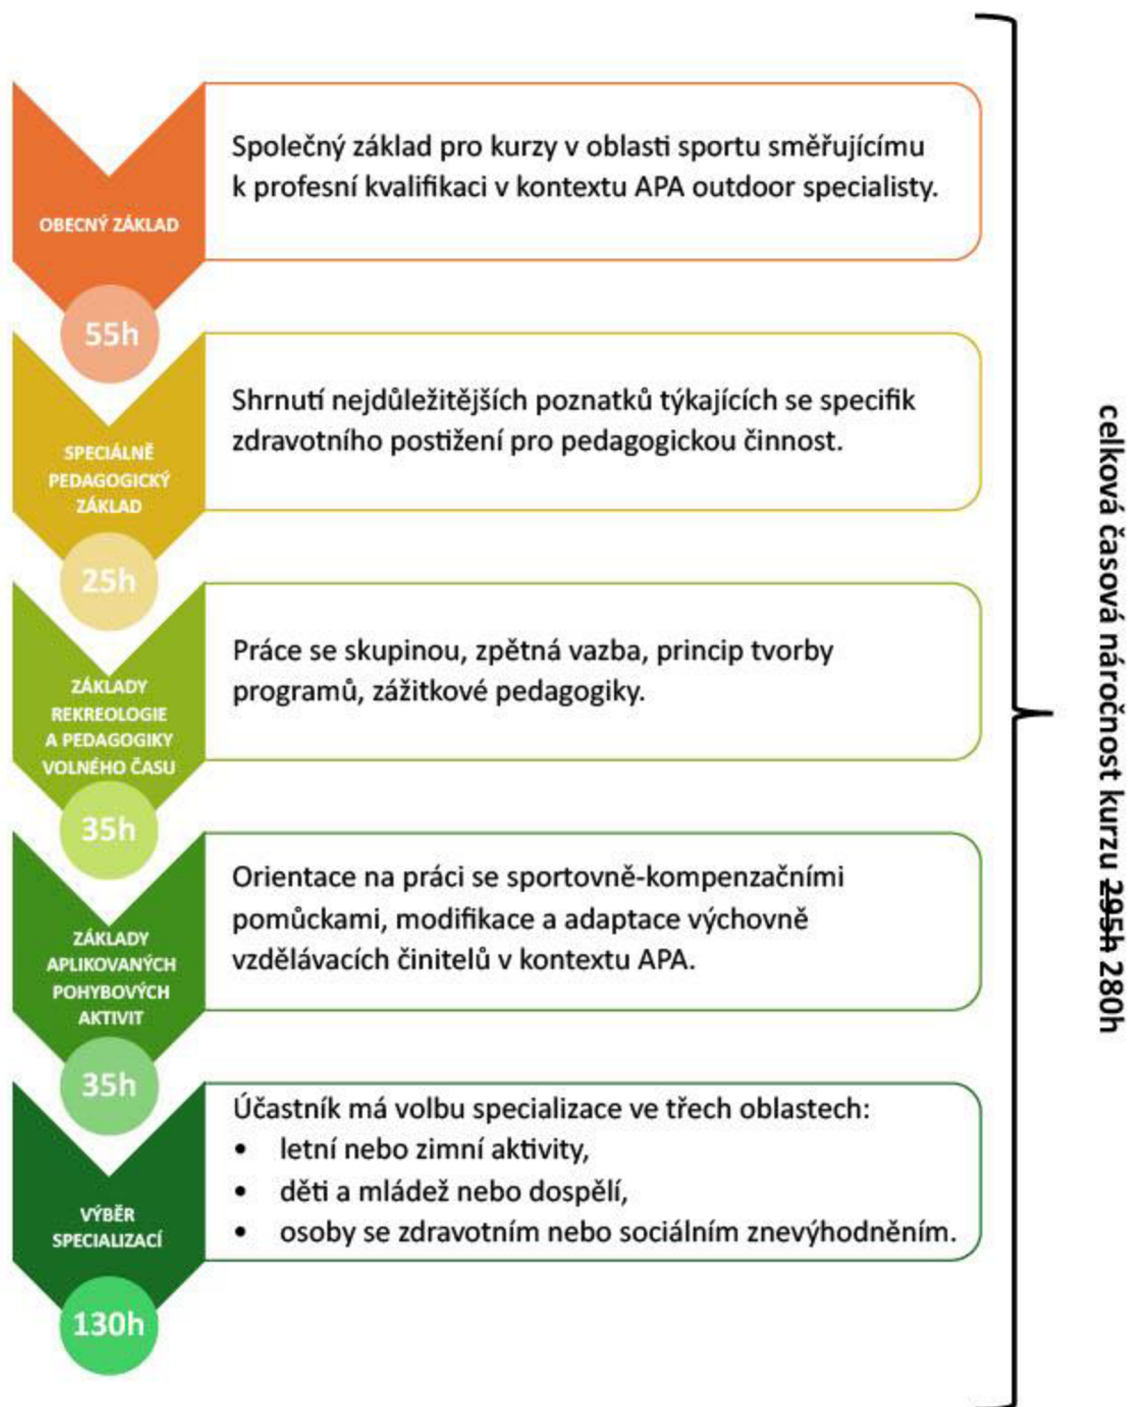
OBECNÝ ZÁKLAD

Společný základ pro kurzy v oblasti sportu směřujícímu k profesní kvalifikaci v kontextu APA outdoor specialisty.

55h

SPECIÁLNĚ PEDAGOGICKÝ ZÁKLAD

Shrnutí nejdůležitějších poznatků týkajících se specifik zdravotního postižení pro pedagogickou činnost.

25h

ZÁKLADY REKREOLOGIE A PEDAGOGIKY VOLNÉHO ČASU

Práce se skupinou, zpětná vazba, princip tvorby programů, zážitkové pedagogiky.

35h

ZÁKLADY APLIKOVANÝCH POHYBOVÝCH AKTIVIT

Orientace na práci se sportovně-kompenzačními pomůckami, modifikace a adaptace výchovně vzdělávacích činitelů v kontextu APA.

35h

VÝBĚR SPECIALIZACÍ

Účastník má volbu specializace ve třech oblastech:
• letní nebo zimní aktivity,
• děti a mládež nebo dospělí,
• osoby se zdravotním nebo sociálním znevýhodněním.

130h

celková časová náročnost kurzu 295h 280h